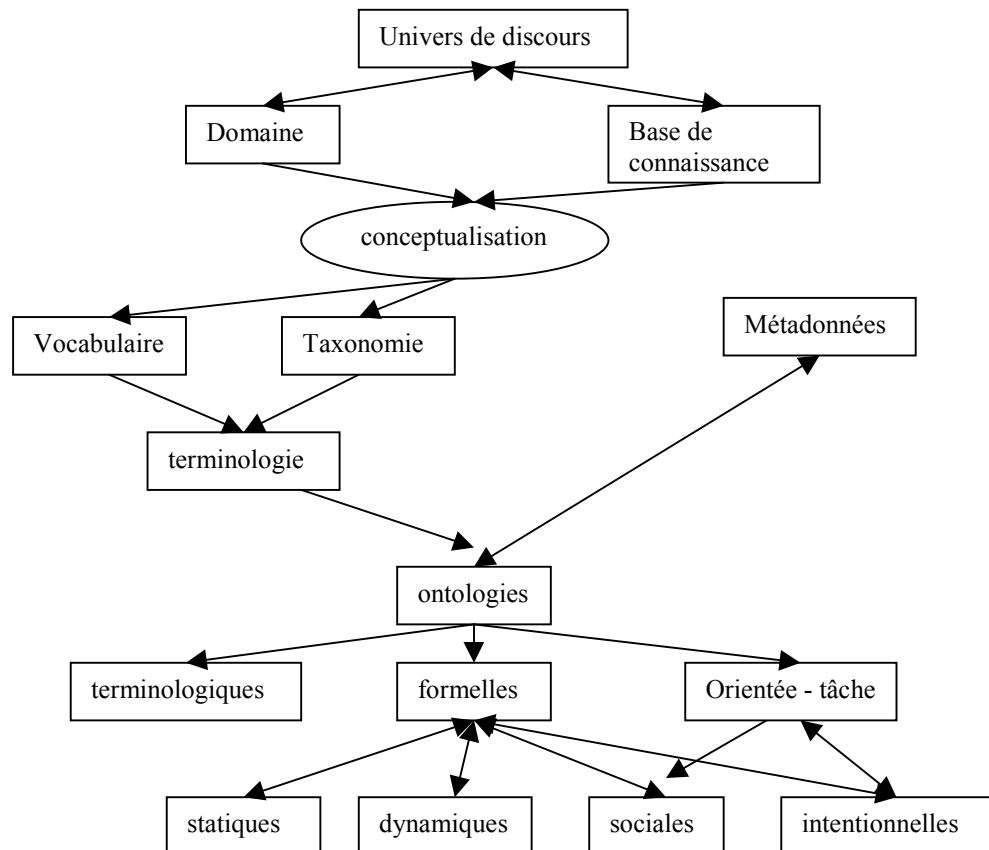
Univers de discours

Domaine

Base de connaissance

conceptualisation

Vocabulaire

Taxonomie

Métadonnées

terminologie

ontologies

terminologiques

formelles

Orientée - tâche

statiques

dynamiques

sociales

intentionnelles